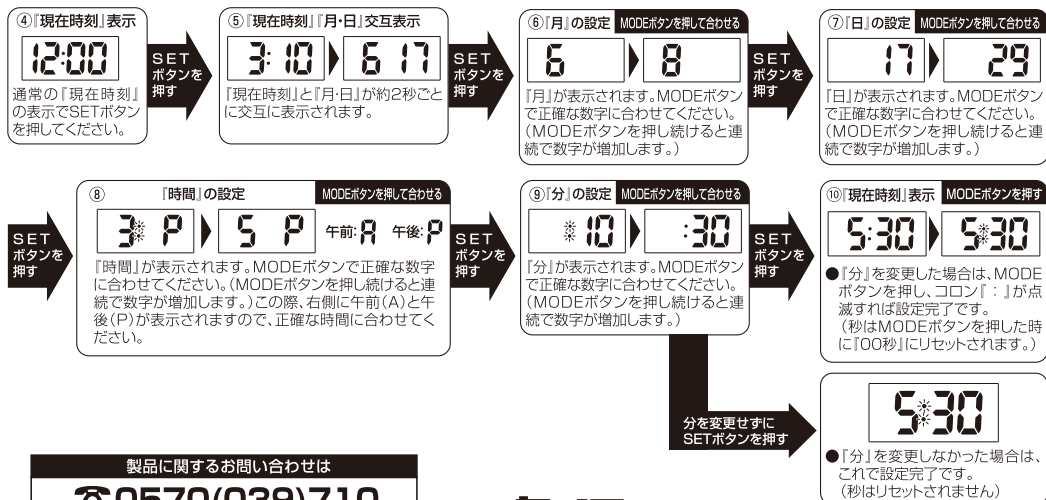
④『現在時刻』表示

12:00

通常の『現在時刻』の表示でSETボタンを押してください。

SET ボタンを押す

⑤『現在時刻』『月・日』交互表示

3:10 6 17

『現在時刻』と『月・日』が約2秒ごとに交互に表示されます。

SET ボタンを押す

⑥『月』の設定 MODEボタンを押して合わせる

6 8

『月』が表示されます。MODEボタンで正確な数字に合わせてください。（MODEボタンを押し続けると連続で数字が増加します。）

SET ボタンを押す

⑦『日』の設定 MODEボタンを押して合わせる

17 29

『日』が表示されます。MODEボタンで正確な数字に合わせてください。（MODEボタンを押し続けると連続で数字が増加します。）

SET ボタンを押す

⑧ 『時間』の設定 MODEボタンを押して合わせる

3 P 5 P 午前: A 午後: P

『時間』が表示されます。MODEボタンで正確な数字に合わせてください。（MODEボタンを押し続けると連続で数字が増加します。）この際、右側に午前(A)と午後(P)が表示されますので、正確な時間に合わせてください。

SET ボタンを押す

⑨『分』の設定 MODEボタンを押して合わせる

10 :30

『分』が表示されます。MODEボタンで正確な数字に合わせてください。（MODEボタンを押し続けると連続で数字が増加します。）

SET ボタンを押す

⑩『現在時刻』表示 MODEボタンを押す

5:30 5 30

●『分』を変更した場合は、MODEボタンを押し、コロン『：』が点滅すれば設定完了です。（秒はMODEボタンを押した時に『00秒』にリセットされます。）

分を変更せずにSETボタンを押す

5 30

●『分』を変更しなかった場合は、これで設定完了です。（秒はリセットされません）

製品に関するお問い合わせは

☎0570(039)710